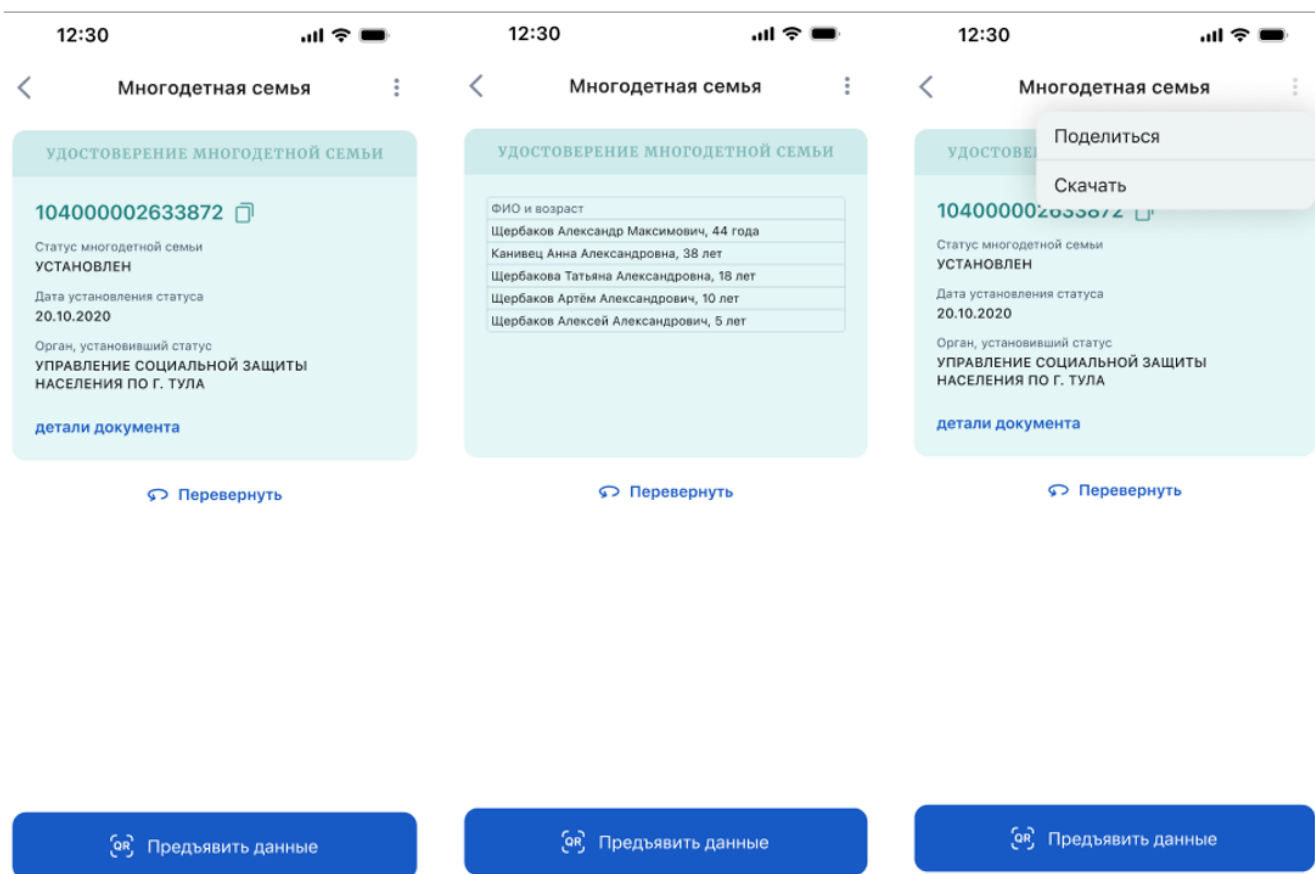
12:30

Многодетная семья

УДОСТОВЕРЕНИЕ МНОГОДЕТНОЙ СЕМЬИ

104000002633872

Статус многодетной семьи
УСТАНОВЛЕН

Дата установления статуса
20.10.2020

Орган, установивший статус
УПРАВЛЕНИЕ СОЦИАЛЬНОЙ ЗАЩИТЫ НАСЕЛЕНИЯ ПО Г. ТУЛА

детали документа

Перевернуть

QR Предъявить данные

12:30

Многодетная семья

УДОСТОВЕРЕНИЕ МНОГОДЕТНОЙ СЕМЬИ

| ФИО и возраст |
|---|
| Щербаков Александр Максимович, 44 года |
| Канивец Анна Александровна, 38 лет |
| Щербакова Татьяна Александровна, 18 лет |
| Щербаков Артём Александрович, 10 лет |
| Щербаков Алексей Александрович, 5 лет |

Перевернуть

QR Предъявить данные

12:30

Многодетная семья

Поделиться

Скачать

УДОСТОВЕ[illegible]

104000002633872

Статус многодетной семьи
УСТАНОВЛЕН

Дата установления статуса
20.10.2020

Орган, установивший статус
УПРАВЛЕНИЕ СОЦИАЛЬНОЙ ЗАЩИТЫ НАСЕЛЕНИЯ ПО Г. ТУЛА

детали документа

Перевернуть

QR Предъявить данные